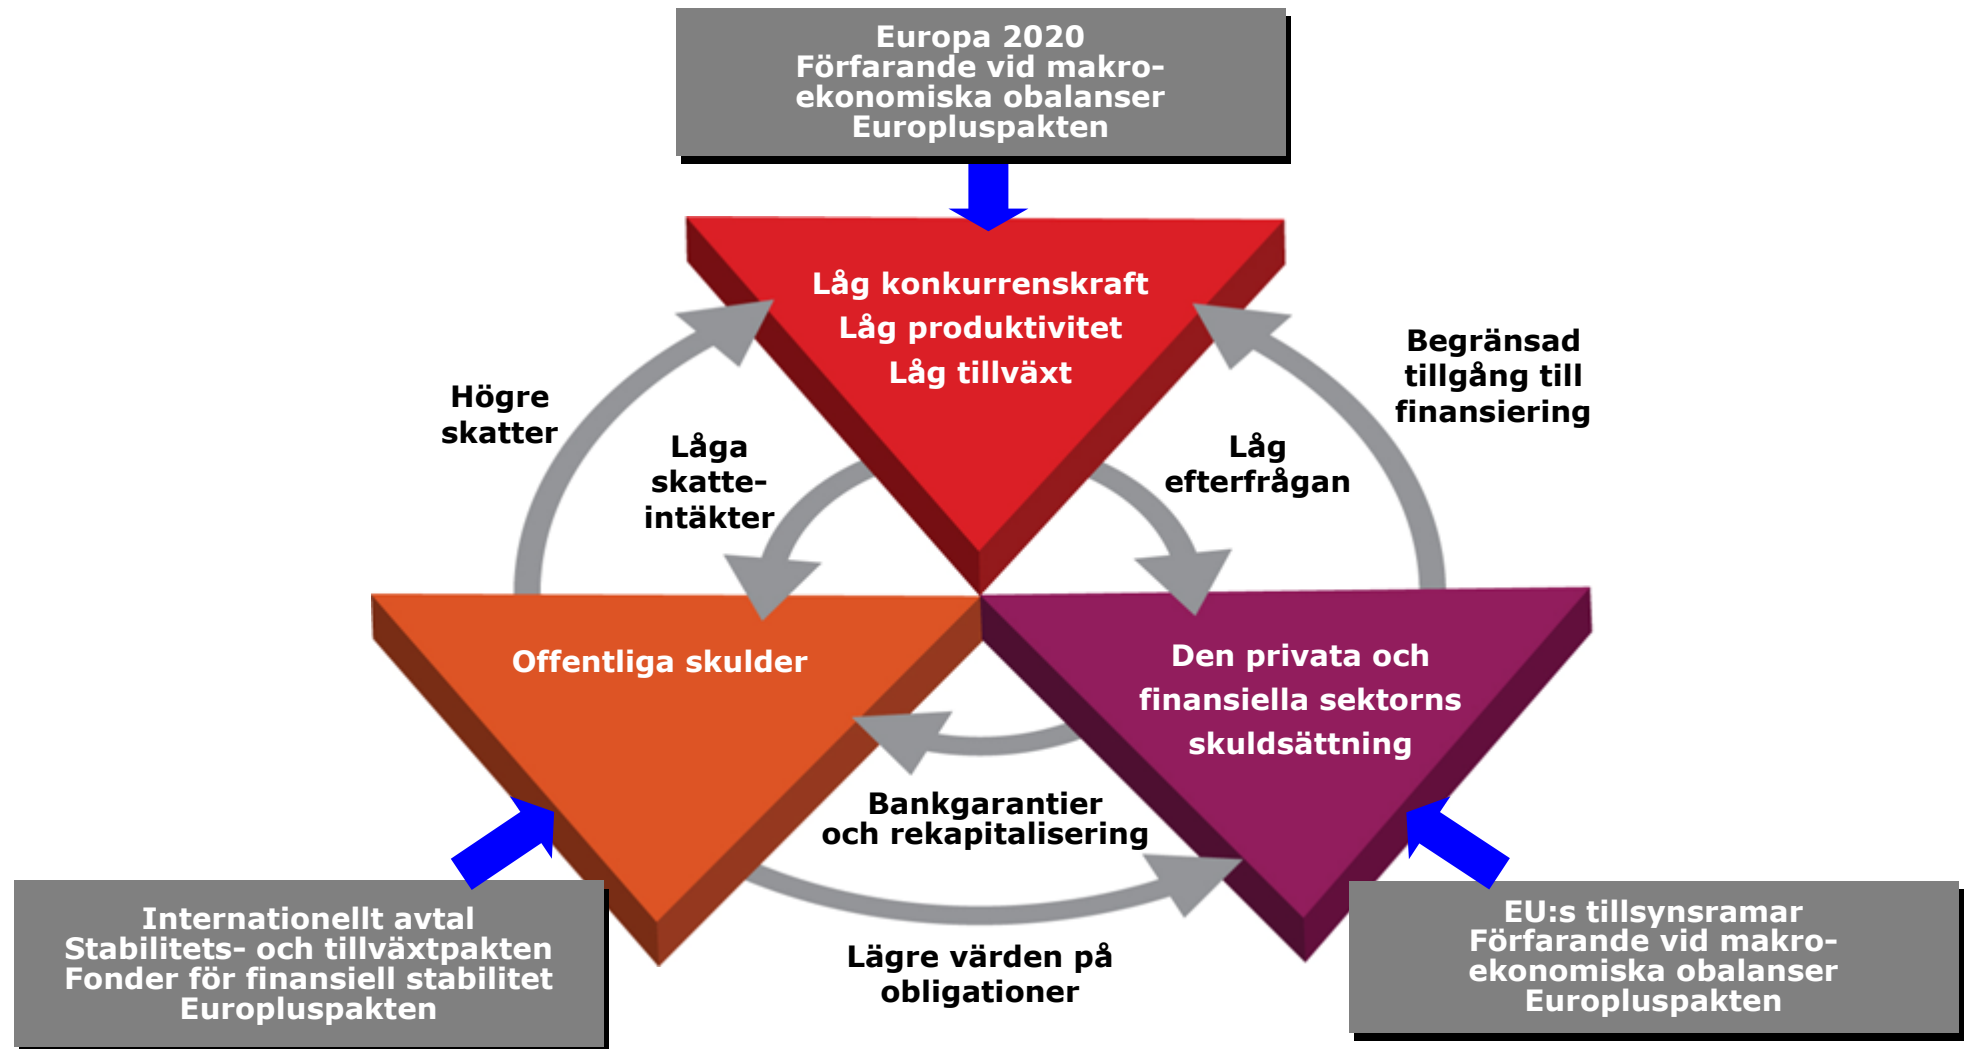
Europa 2020
Förfarande vid makroekonomiska obalanser
Europluspakten

Låg konkurrenskraft
Låg produktivitet
Låg tillväxt

Högre skatter

Låga skatteintäkter

Låg efterfrågan

Begränsad tillgång till finansiering

Offentliga skulder

Den privata och finansiella sektorns skuldsättning

Bankgarantier och rekapitalisering

Lägre värden på obligationer

Internationellt avtal
Stabilitets- och tillväxtpakten
Fonder för finansiell stabilitet
Europluspakten

EU:s tillsynsramar
Förfarande vid makroekonomiska obalanser
Europluspakten